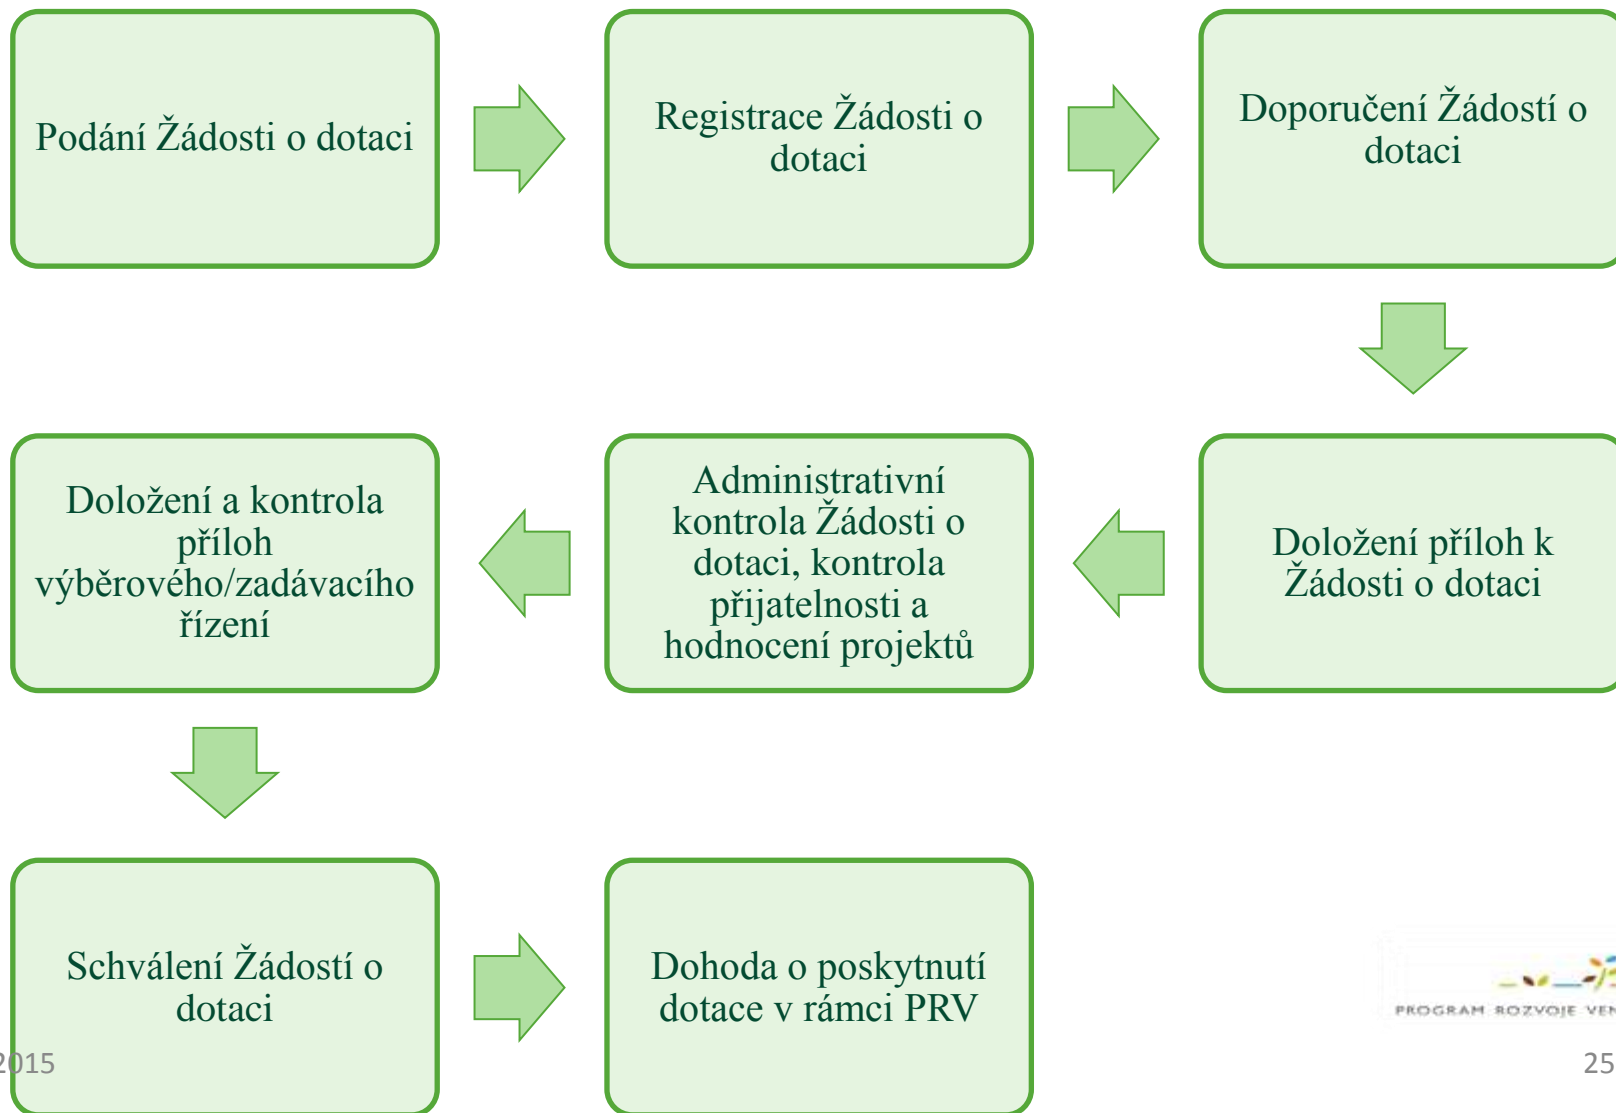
Podání Žádosti o dotaci

Registrace Žádosti o dotaci

Doporučení Žádostí o dotaci

Doložení příloh k Žádosti o dotaci

Administrativní kontrola Žádosti o dotaci, kontrola přijatelnosti a hodnocení projektů

Doložení a kontrola příloh výběrového/zadávacího řízení

Schválení Žádostí o dotaci

Dohoda o poskytnutí dotace v rámci PRV

PROGRAM ROZVOJE VEN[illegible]

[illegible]015

25